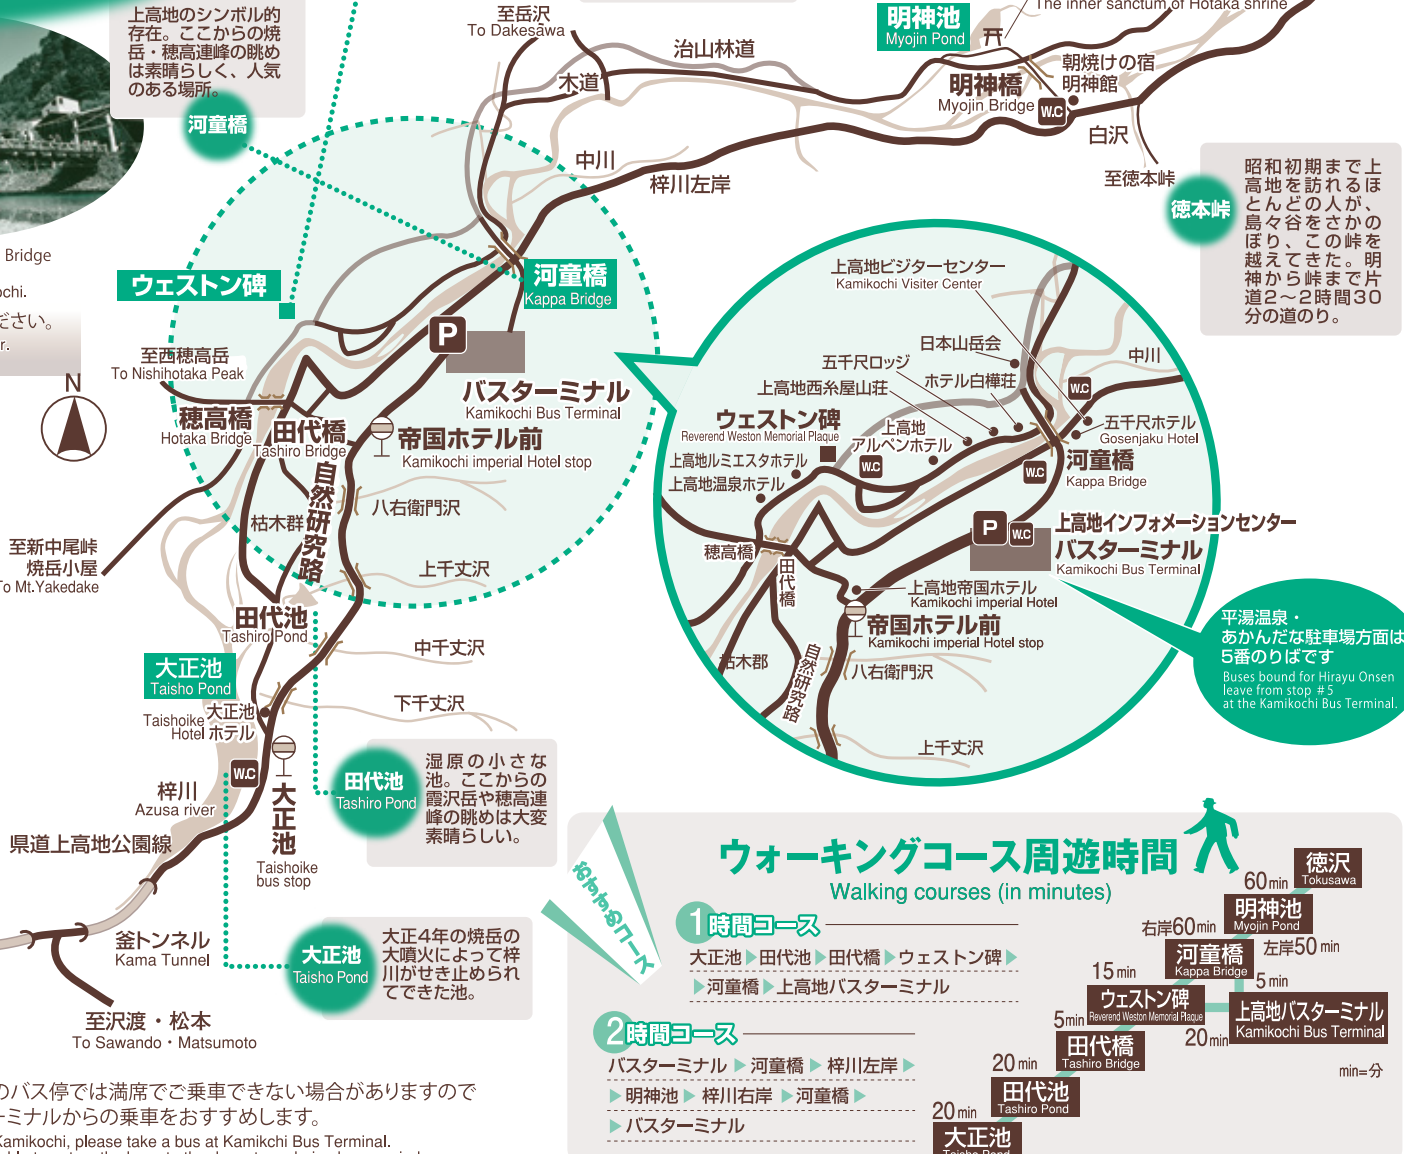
上高地のシンボル的存在。ここからの焼岳・穂高連峰の眺めは素晴らしく、人気のある場所。

河童橋

至岳沢
To Dakesawa

治山林道

明神池
Myojin Pond

The inner sanctum of Hotaka shrine

朝焼けの宿
明神館

明神橋
Myojin Bridge

W.C

白沢

木道

中川

梓川左岸

至徳本峠

徳本峠

昭和初期まで上高地を訪れるほとんどの人が、島々谷をさかのぼり、この峠を越えてきた。明神から峠まで片道2～2時間30分の道のり。

Bridge

chi.

ださい。

r.

ウェストン碑

河童橋
Kappa Bridge

至西穂高岳
To Nishihotaka Peak

P

バスターミナル
Kamikochi Bus Terminal

N

穂高橋
Hotaka Bridge

田代橋
Tashiro Bridge

帝国ホテル前
Kamikochi imperial Hotel stop

自然研究路

八右衛門沢

枯木群

上千丈沢

至新中尾峠
焼岳小屋
To Mt.Yakedake

田代池
Tashiro Pond

中千丈沢

大正池
Taisho Pond

下千丈沢

Taishoike Hotel
大正池ホテル

W.C

梓川
Azusa river

大正池
Taishoike bus stop

田代池
Tashiro Pond

湿原の小さな池。ここからの霞沢岳や穂高連峰の眺めは大変素晴らしい。

県道上高地公園線

釜トンネル
Kama Tunnel

大正池
Taisho Pond

大正4年の焼岳の大噴火によって梓川がせき止められてできた池。

至沢渡・松本
To Sawando・Matsumoto

上高地ビジターセンター
Kamikochi Visiter Center

日本山岳会

中川

五千尺ロッジ

上高地西糸屋山荘

ホテル白樺荘

W.C

ウェストン碑
Reverend Weston Memorial Plaque

上高地アルペンホテル

五千尺ホテル
Gosenjaku Hotel

上高地ルミエスタホテル

W.C

W.C

河童橋
Kappa Bridge

上高地温泉ホテル

P

W.C

上高地インフォメーションセンター

バスターミナル
Kamikochi Bus Terminal

穂高橋

田代橋

上高地帝国ホテル
Kamikochi imperial Hotel

帝国ホテル前
Kamikochi imperial Hotel stop

枯木郡

自然研究路

八右衛門沢

上千丈沢

平湯温泉・あかんだな駐車場方面は5番のりばです
Buses bound for Hirayu Onsen leave from stop #5 at the Kamikochi Bus Terminal.

おすすめコース

ウォーキングコース周遊時間
Walking courses (in minutes)

1時間コース
大正池▶田代池▶田代橋▶ウェストン碑▶
▶河童橋▶上高地バスターミナル

2時間コース
バスターミナル▶河童橋▶梓川左岸▶
▶明神池▶梓川右岸▶河童橋▶
▶バスターミナル

徳沢
Tokusawa

60min

明神池
Myojin Pond

右岸60min

左岸50min

河童橋
Kappa Bridge

15min

5min

ウェストン碑
Reverend Weston Memorial Plaque

上高地バスターミナル
Kamikochi Bus Terminal

5min

田代橋
Tashiro Bridge

20min

20min

田代池
Tashiro Pond

min=分

20min

大正池

のバス停では満席でご乗車できない場合がありますので
ーミナルからの乗車をおすすめします。
amikochi, please take a bus at Kamikchi Bus Terminal.